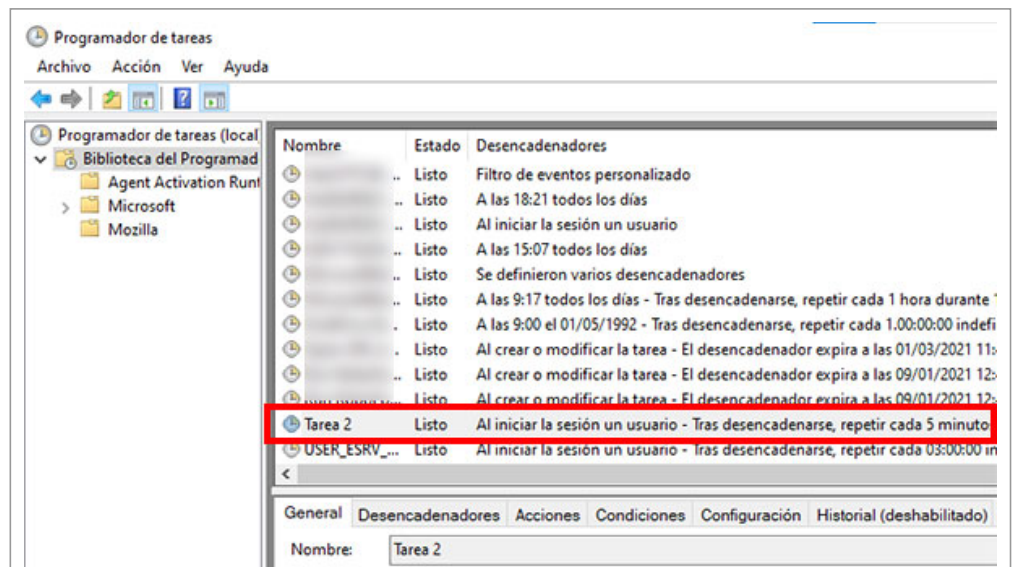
Programador de tareas

Archivo Acción Ver Ayuda

Programador de tareas (local
Biblioteca del Programad
Agent Activation Runt
Microsoft
Mozilla

| Nombre | Estado | Desencadenadores |
|---|---|---|
| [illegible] | Listo | Filtro de eventos personalizado |
| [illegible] | Listo | A las 18:21 todos los días |
| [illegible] | Listo | Al iniciar la sesión un usuario |
| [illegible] | Listo | A las 15:07 todos los días |
| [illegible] | Listo | Se definieron varios desencadenadores |
| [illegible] | Listo | A las 9:17 todos los días - Tras desencadenarse, repetir cada 1 hora durante |
| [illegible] | Listo | A las 9:00 el 01/05/1992 - Tras desencadenarse, repetir cada 1.00:00:00 indefi |
| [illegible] | Listo | Al crear o modificar la tarea - El desencadenador expira a las 01/03/2021 11: |
| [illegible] | Listo | Al crear o modificar la tarea - El desencadenador expira a las 09/01/2021 12: |
| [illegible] | Listo | Al crear o modificar la tarea - El desencadenador expira a las 09/01/2021 12: |
| Tarea 2 | Listo | Al iniciar la sesión un usuario - Tras desencadenarse, repetir cada 5 minuto |
| USER_ESRV_... | Listo | Al iniciar la sesión un usuario - Tras desencadenarse, repetir cada 03:00:00 in |

General Desencadenadores Acciones Condiciones Configuración Historial (deshabilitado)

Nombre: Tarea 2